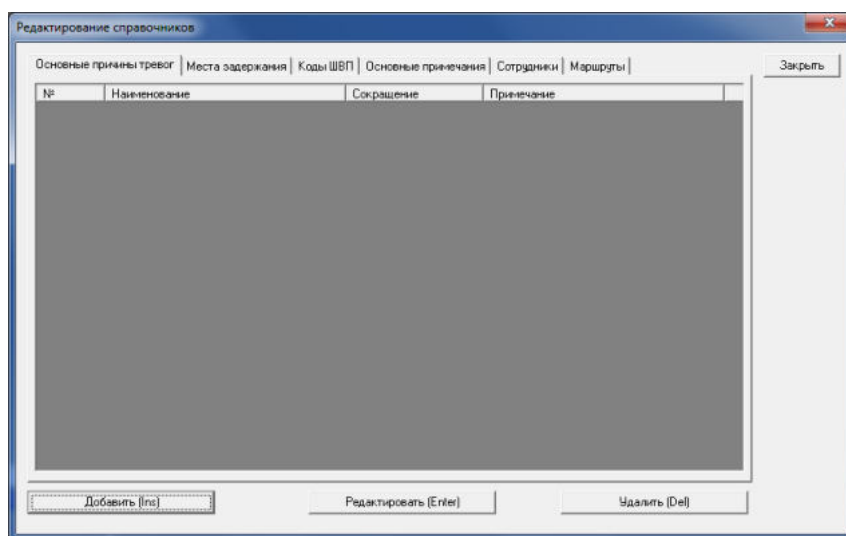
Редактирование справочников

Основные причины тревог | Места задержания | Коды ШВП | Основные примечания | Сотрудники | Маршруты

Закрыть

| № | Наименование | Сокращение | Примечание |
|---|---|---|---|

Добавить (Ins)

Редактировать (Enter)

Удалить (Del)